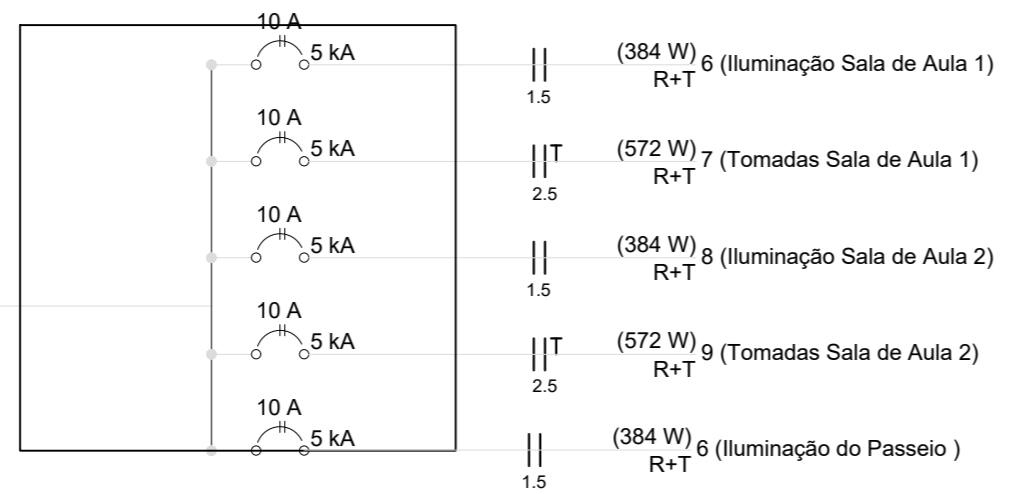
10 A
5 kA
1.5
(384 W)
R+T
6 (Iluminação Sala de Aula 1)

10 A
5 kA
T
2.5
(572 W)
R+T
7 (Tomadas Sala de Aula 1)

10 A
5 kA
1.5
(384 W)
R+T
8 (Iluminação Sala de Aula 2)

10 A
5 kA
T
2.5
(572 W)
R+T
9 (Tomadas Sala de Aula 2)

10 A
5 kA
1.5
(384 W)
R+T
6 (Iluminação do Passeio )